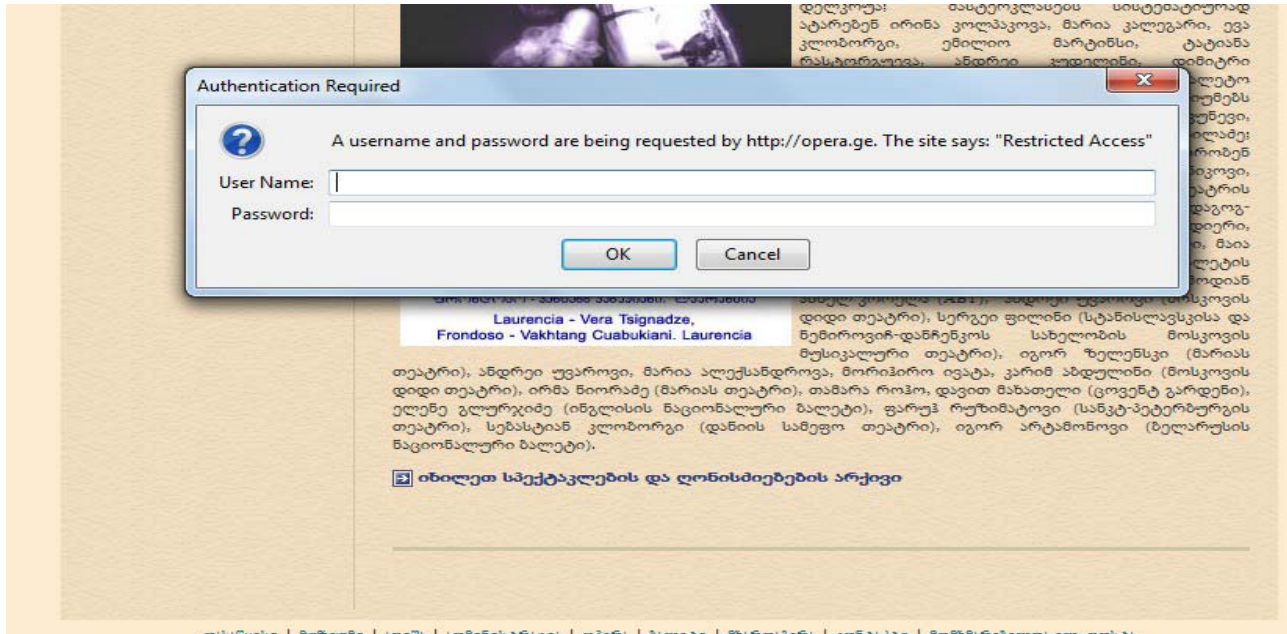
დღესასწაულზე სისტემატიურად ატარებენ ირინა კოლპაკოვა, მარია კალეგარი, ევა კლობორგი, ემილიო მარტინსი, ტატიანა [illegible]

Authentication Required

A username and password are being requested by http://opera.ge. The site says: "Restricted Access"

User Name:

Password:

OK

Cancel

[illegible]

Laurencia - Vera Tsignadze, Frondoso - Vakhtang Cuabukiani. Laurencia

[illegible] (ABT), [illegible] (მოსკოვის დიდი თეატრი), სერგეი ფილინი (სტანისლავსკისა და ნემიროვიჩ-დანჩენკოს სახელობის მოსკოვის მუსიკალური თეატრი), იგორ ზელენსკი (მარიას თეატრი), ანდრეი უვაროვი, მარია ალექსანდროვა, მორიჰირო ივატა, კარიმ აბდულინი (მოსკოვის დიდი თეატრი), ირმა ნიორაძე (მარიას თეატრი), თამარა როჯო, დავით მახათელი (ცოვენტ გარდენი), ელენე გლურჯიძე (ინგლისის ნაციონალური ბალეტი), ფარუჰ რუზიმატოვი (სანკტ-პეტერბურგის თეატრი), სებასტიან კლობორგი (დანიის სამეფო თეატრი), იგორ არტამონოვი (ბელარუსის ნაციონალური ბალეტი).

იხილეთ სპექტაკლების და ღონისძიებების არქივი

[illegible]